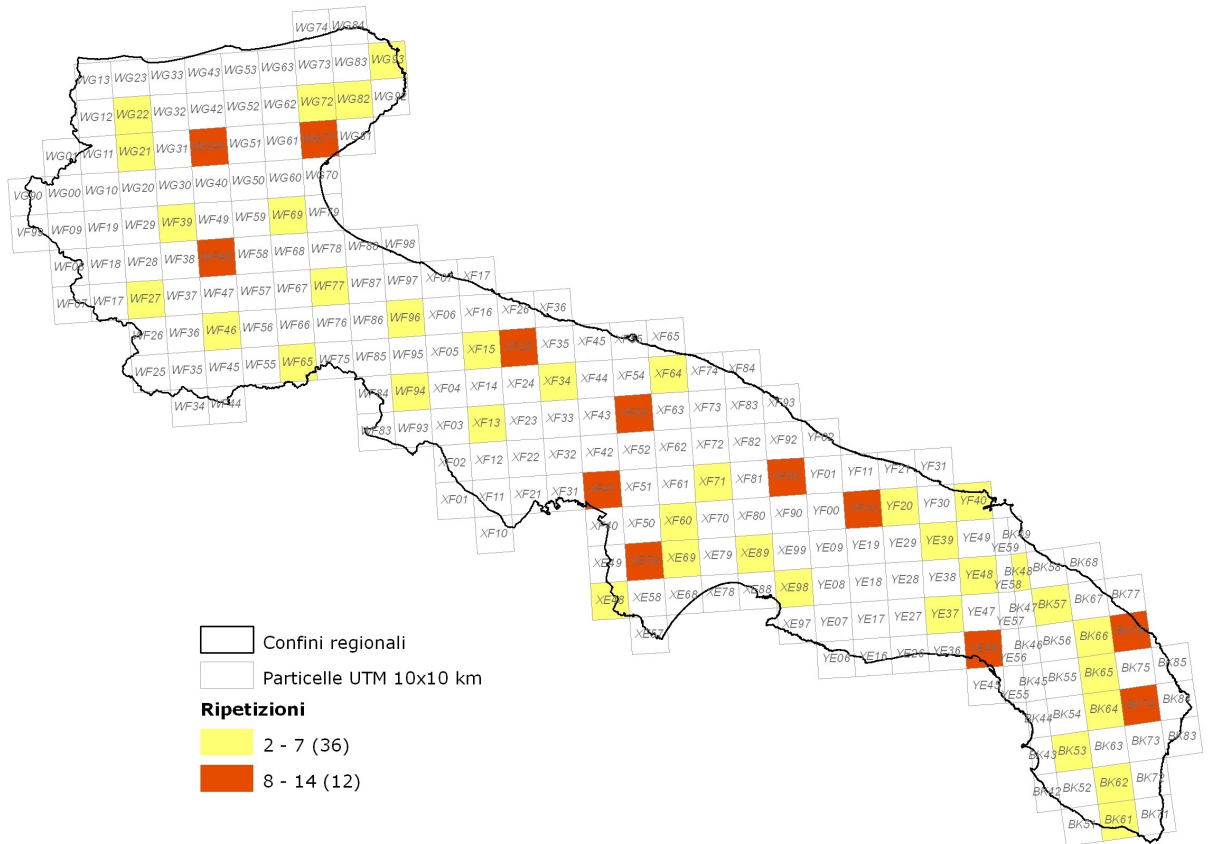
WG74 WG84
WG13 WG23 WG33 WG43 WG53 WG63 WG73 WG83 WG93
WG12 WG22 WG32 WG42 WG52 WG62 WG72 WG82 WG92
WG01 WG11 WG21 WG31 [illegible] WG51 WG61 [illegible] WG81
VG90 WG00 WG10 WG20 WG30 WG40 WG50 WG60 WG70
VF99 WF09 WF19 WF29 WF39 WF49 WF59 WF69 WF79
WF08 WF18 WF28 WF38 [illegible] WF58 WF68 WF78 WF88 WF98
WF07 WF17 WF27 WF37 WF47 WF57 WF67 WF77 WF87 WF97 XF07 XF17
WF26 WF36 WF46 WF56 WF66 WF76 WF86 WF96 XF06 XF16 XF26 XF36
WF25 WF35 WF45 WF55 WF65 WF75 WF85 WF95 XF05 XF15 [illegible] XF35 XF45 XF55 XF65
WF34 WF44 WF84 WF94 XF04 XF14 XF24 XF34 XF44 XF54 XF64 XF74 XF84
WF83 WF93 XF03 XF13 XF23 XF33 XF43 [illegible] XF63 XF73 XF83 XF93
XF02 XF12 XF22 XF32 XF42 XF52 XF62 XF72 XF82 XF92 YF02
XF01 XF11 XF21 XF31 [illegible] XF51 XF61 XF71 XF81 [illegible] YF01 YF11 YF21 YF31
XF10 XF40 XF50 XF60 XF70 XF80 XF90 YF00 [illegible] YF20 YF30 YF40
XE49 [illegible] XE69 XE79 XE89 XE99 YE09 YE19 YE29 YE39 YE49 YE59 BK69
XE48 XE58 XE68 XE78 XE88 XE98 YE08 YE18 YE28 YE38 YE48 YE58 BK48 BK58 BK68
XE57 XE97 YE07 YE17 YE27 YE37 YE47 YE57 BK47 BK57 BK67 BK77
YE06 YE16 YE26 YE36 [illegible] YE56 BK46 BK56 BK66 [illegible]
YE45 YE55 BK45 BK55 BK65 BK75 BK85
BK44 BK54 BK64 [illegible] BK84
BK43 BK53 BK63 BK73 BK83
BK42 BK52 BK62 BK72
BK51 BK61 BK71

Confini regionali
Particelle UTM 10x10 km
Ripetizioni
2 - 7 (36)
8 - 14 (12)